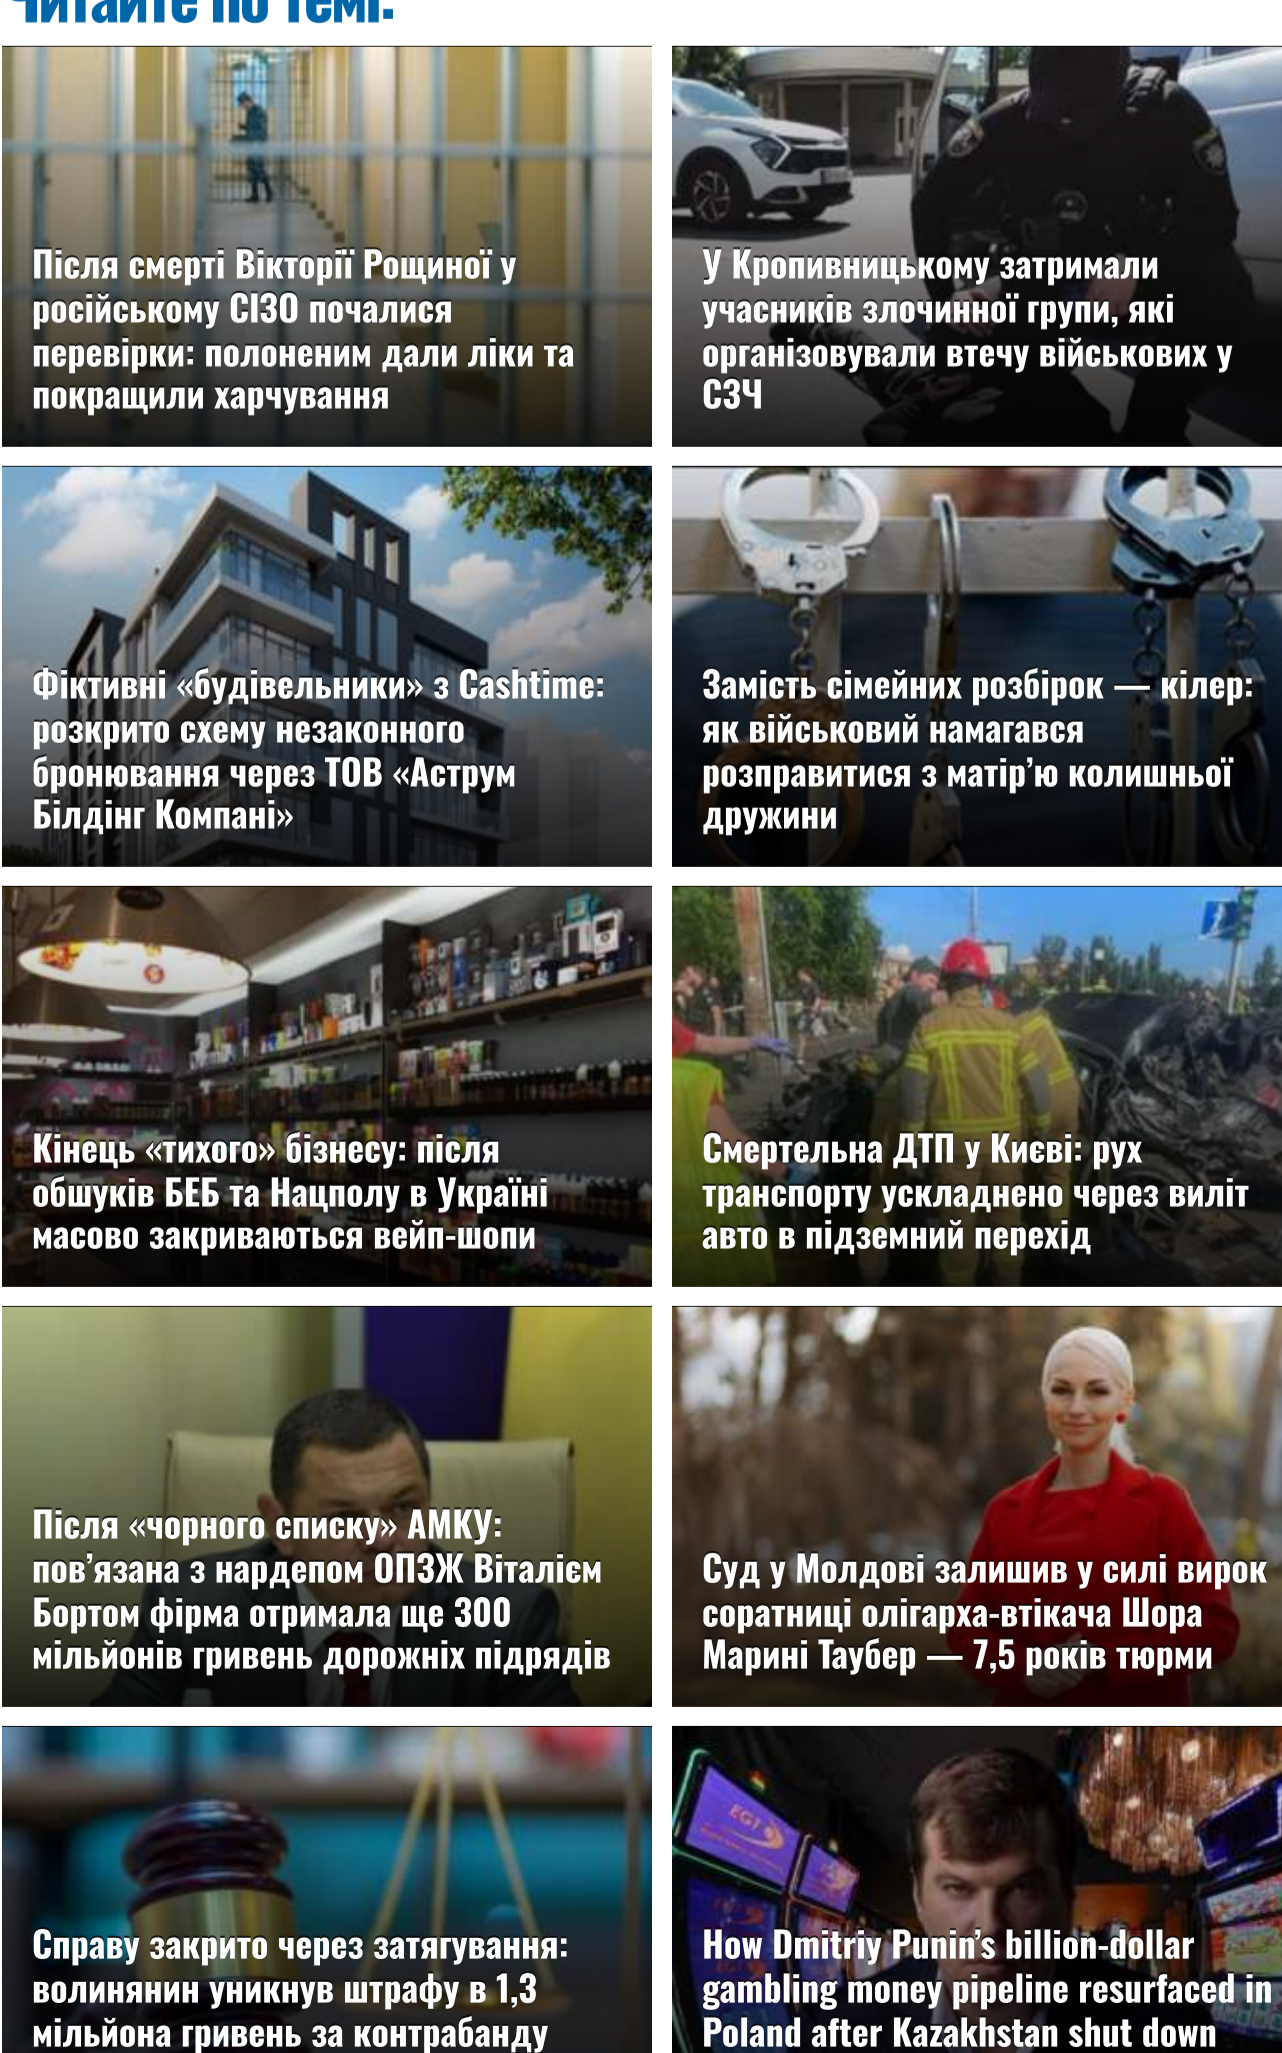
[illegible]

Після смерті Вікторії Рощиної у російському СІЗО почалися перевірки: полоненим дали ліки та покращили харчування

У Кропивницькому затримали учасників злочинної групи, які організовували втечу військових у СЗЧ

Фіктивні «будівельники» з Cashtime: розкрито схему незаконного бронювання через ТОВ «Аструм Білдінг Компані»

Замість сімейних розбірок — кілер: як військовий намагався розправитися з матір'ю колишньої дружини

Кінець «тихого» бізнесу: після обшуків БЕБ та Нацполу в Україні масово закриваються вейп-шопи

Смертельна ДТП у Києві: рух транспорту ускладнено через виліт авто в підземний перехід

Після «чорного списку» АМКУ: пов'язана з нардепом ОПЗЖ Віталієм Бортом фірма отримала ще 300 мільйонів гривень дорожніх підрядів

Суд у Молдові залишив у силі вирок соратниці олігарха-втікача Шора Марині Таубер — 7,5 років тюрми

Справу закрито через затягування: волинянин уникнув штрафу в 1,3 мільйона гривень за контрабанду

How Dmitriy Punin's billion-dollar gambling money pipeline resurfaced in Poland after Kazakhstan shut down